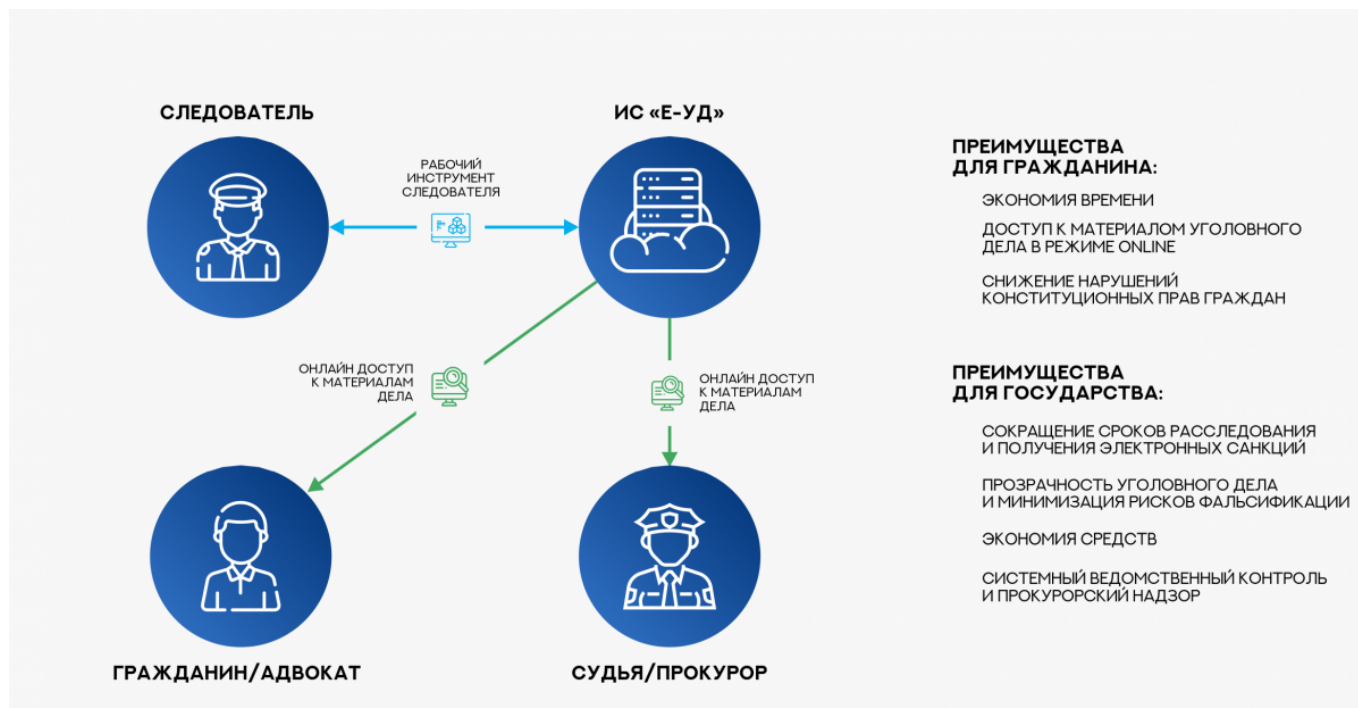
СЛЕДОВАТЕЛЬ

ИС «Е-УД»

РАБОЧИЙ ИНСТРУМЕНТ СЛЕДОВАТЕЛЯ

ОНЛАЙН ДОСТУП К МАТЕРИАЛАМ ДЕЛА

ОНЛАЙН ДОСТУП К МАТЕРИАЛАМ ДЕЛА

ГРАЖДАНИН/АДВОКАТ

СУДЬЯ/ПРОКУРОР

ПРЕИМУЩЕСТВА ДЛЯ ГРАЖДАНИНА:

ЭКОНОМИЯ ВРЕМЕНИ

ДОСТУП К МАТЕРИАЛОМ УГОЛОВНОГО ДЕЛА В РЕЖИМЕ ONLINE

СНИЖЕНИЕ НАРУШЕНИЙ КОНСТИТУЦИОННЫХ ПРАВ ГРАЖДАН

ПРЕИМУЩЕСТВА ДЛЯ ГОСУДАРСТВА:

СОКРАЩЕНИЕ СРОКОВ РАССЛЕДОВАНИЯ И ПОЛУЧЕНИЯ ЭЛЕКТРОННЫХ САНКЦИЙ

ПРОЗРАЧНОСТЬ УГОЛОВНОГО ДЕЛА И МИНИМИЗАЦИЯ РИСКОВ ФАЛЬСИФИКАЦИИ

ЭКОНОМИЯ СРЕДСТВ

СИСТЕМНЫЙ ВЕДОМСТВЕННЫЙ КОНТРОЛЬ И ПРОКУРОРСКИЙ НАДЗОР